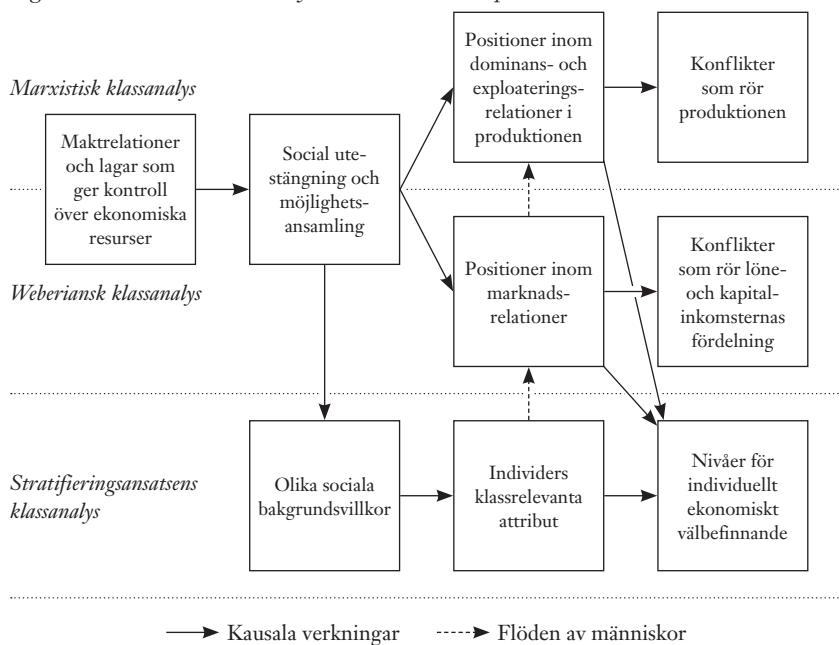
Marxistisk klassanalys

Weberiansk klassanalys

Stratifieringsansatsens klassanalys

Maktrelationer och lagar som ger kontroll över ekonomiska resurser

Social utestängning och möjlighetsansamling

Positioner inom dominans- och exploateringsrelationer i produktionen

Konflikter som rör produktionen

Positioner inom marknadsrelationer

Konflikter som rör löne- och kapitalinkomsternas fördelning

Olika sociala bakgrundsvillkor

Individers klassrelevanta attribut

Nivåer för individuellt ekonomiskt välbefinnande

Kausala verkningar

Flöden av människor